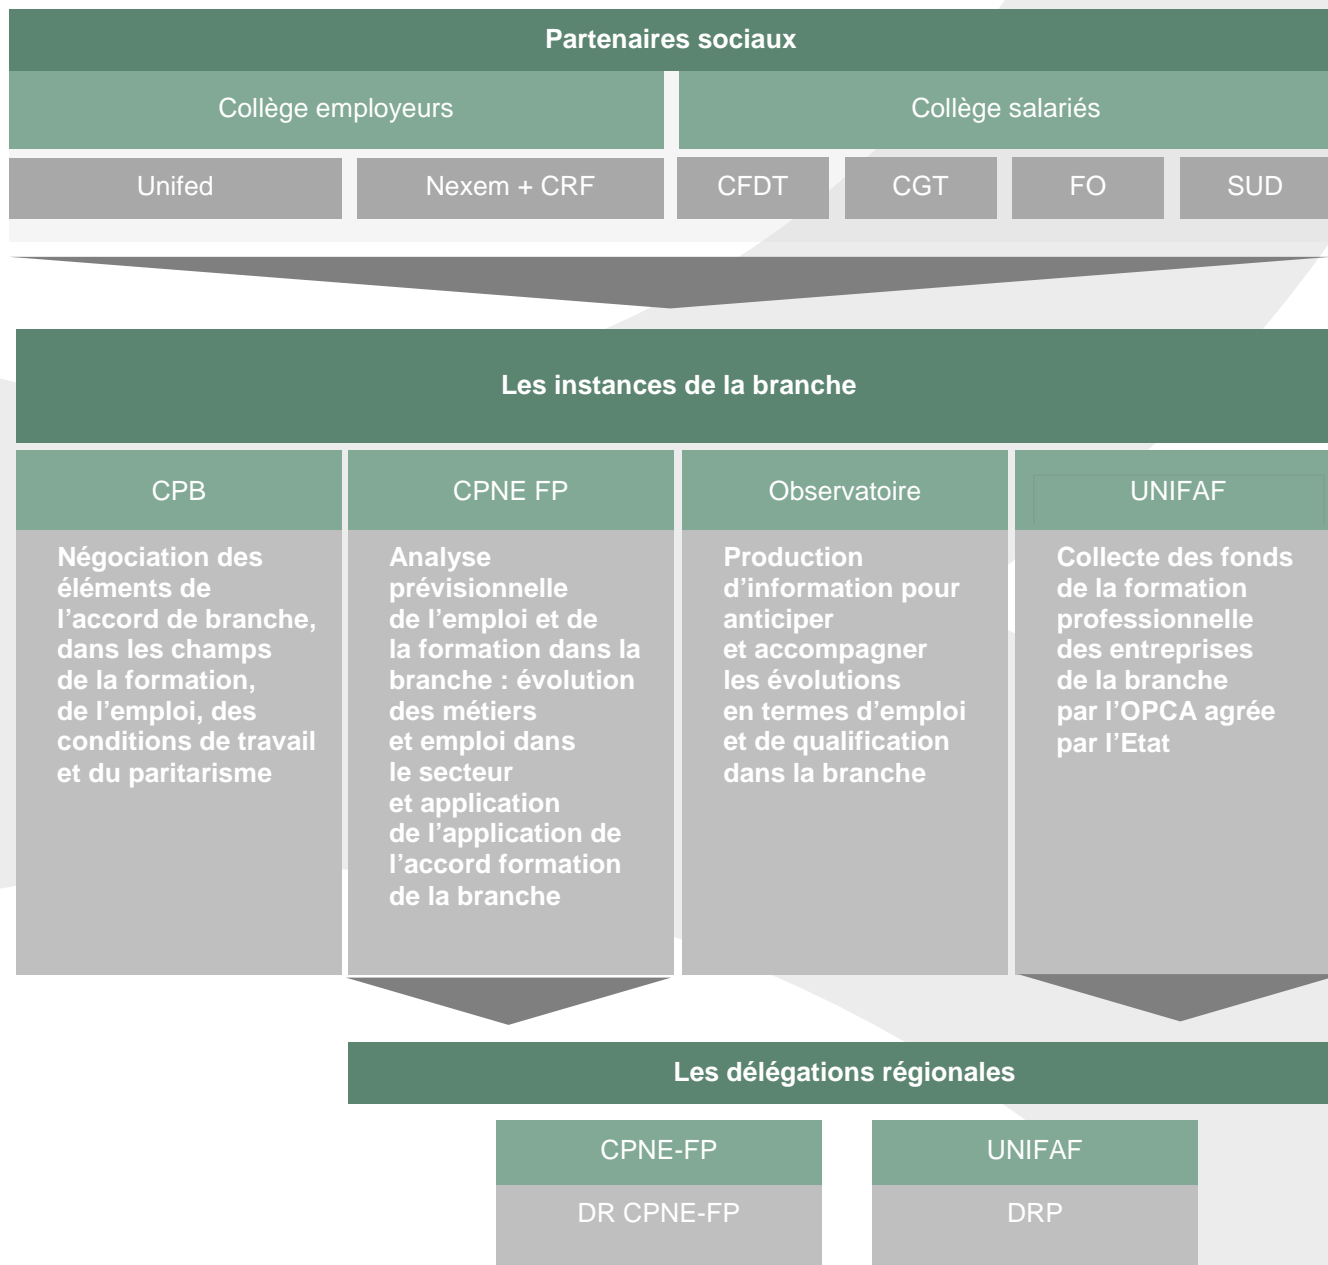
Partenaires sociaux

Collège employeurs

Collège salariés

Unifed

Nexem + CRF

CFDT

CGT

FO

SUD

Les instances de la branche

CPB

Négociation des éléments de l'accord de branche, dans les champs de la formation, de l'emploi, des conditions de travail et du paritarisme

CPNE FP

Analyse prévisionnelle de l'emploi et de la formation dans la branche : évolution des métiers et emploi dans le secteur et application de l'application de l'accord formation de la branche

Observatoire

Production d'information pour anticiper et accompagner les évolutions en termes d'emploi et de qualification dans la branche

UNIFAF

Collecte des fonds de la formation professionnelle des entreprises de la branche par l'OPCA agrée par l'Etat

Les délégations régionales

CPNE-FP

DR CPNE-FP

UNIFAF

DRP